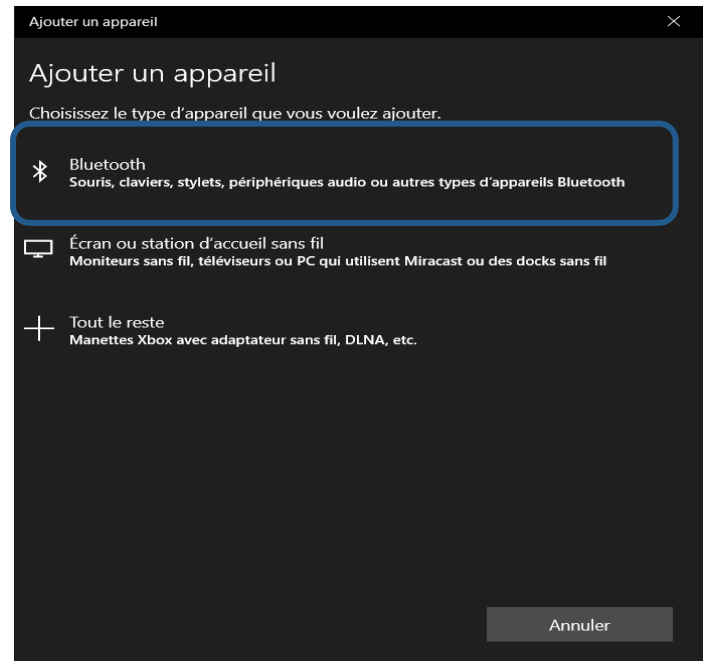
Ajouter un appareil

Ajouter un appareil

Choisissez le type d'appareil que vous voulez ajouter.

Bluetooth
Souris, claviers, stylets, périphériques audio ou autres types d'appareils Bluetooth

Écran ou station d'accueil sans fil
Moniteurs sans fil, téléviseurs ou PC qui utilisent Miracast ou des docks sans fil

Tout le reste
Manettes Xbox avec adaptateur sans fil, DLNA, etc.

Annuler